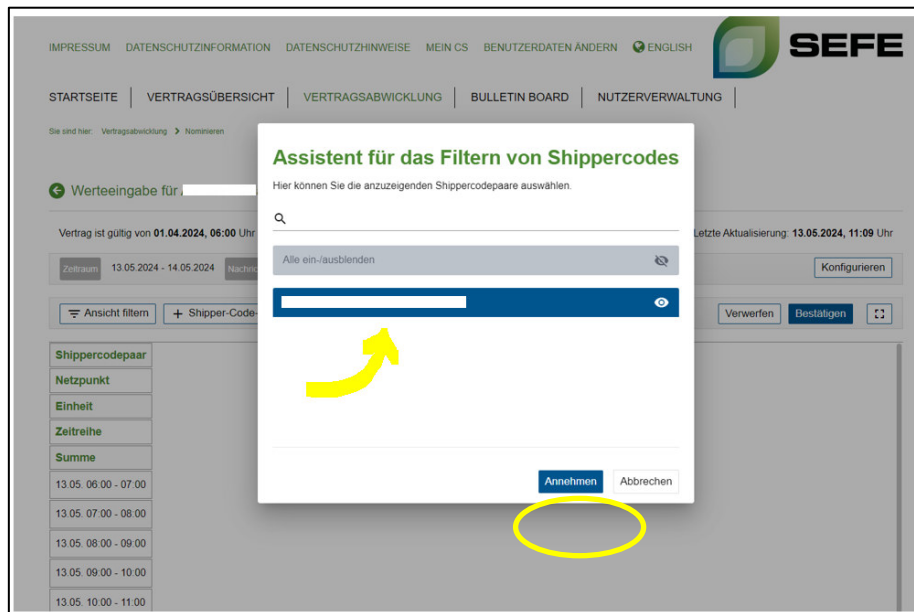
IMPRESSUM DATENSCHUTZINFORMATION DATENSCHUTZHINWEISE MEIN CS BENUTZERDATEN ÄNDERN ENGLISH

SEFE

STARTSEITE | VERTRAGSÜBERSICHT | VERTRAGSABWICKLUNG | BULLETIN BOARD | NUTZERVERWALTUNG

Sie sind hier: Vertragsabwicklung > Nominieren

Werteeingabe für

Vertrag ist gültig von 01.04.2024, 06:00 Uhr

Letzte Aktualisierung: 13.05.2024, 11:09 Uhr

Zeitraum 13.05.2024 - 14.05.2024 Nachric

Konfigurieren

Ansicht filtern + Shipper-Code-

Verwerfen Bestätigen

Shippercodepaar
Netzpunkt
Einheit
Zeitreihe
Summe
13.05. 06:00 - 07:00
13.05. 07:00 - 08:00
13.05. 08:00 - 09:00
13.05. 09:00 - 10:00
13.05. 10:00 - 11:00

Assistent für das Filtern von Shippercodes

Hier können Sie die anzuzeigenden Shippercodepaare auswählen.

Alle ein-/ausblenden

Annehmen Abbrechen